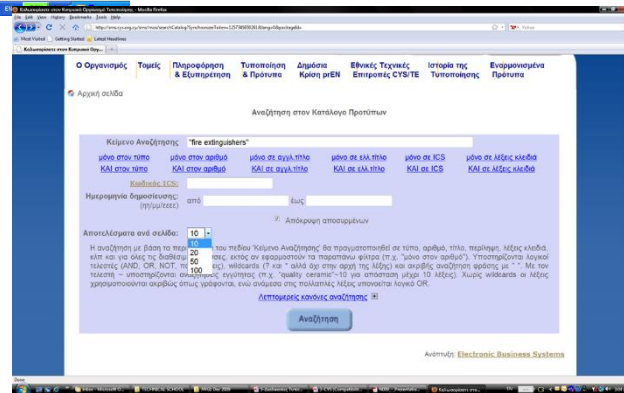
Καλωσορίσατε στον Κυπριακό Οργανισμό Τυποποίησης - Mozilla Firefox
File Edit View History Bookmarks Tools Help
Yahoo
Most Visited Getting Started Latest Headlines
Καλωσορίσατε στον Κυπριακό Οργ...

Ο Οργανισμός | Τομείς | Πληροφόρηση & Εξυπηρέτηση | Τυποποίηση & Πρότυπα | Δημόσια Κρίση prEN | Εθνικές Τεχνικές Επιτροπές CYS/TE | Ιστορία της Τυποποίησης | Εναρμονισμένα Πρότυπα

Αρχική σελίδα

Αναζήτηση στον Κατάλογο Προτύπων

Κείμενο Αναζήτησης "fire extinguishers"

μόνο στον τύπο | μόνο στον αριθμό | μόνο σε αγγλ.τίτλο | μόνο σε ελλ.τίτλο | μόνο σε ICS | μόνο σε λέξεις κλειδιά
ΚΑΙ στον τύπο | ΚΑΙ στον αριθμό | ΚΑΙ σε αγγλ.τίτλο | ΚΑΙ σε ελλ.τίτλο | ΚΑΙ σε ICS | ΚΑΙ σε λέξεις κλειδιά

Κωδικός ICS:

Ημερομηνία δημοσίευσης: (ηη/μμ/εεεε) από έως

Απόκρυψη αποσυρμένων

Αποτελέσματα ανά σελίδα: 10
10
20
50
100

Η αναζήτηση με βάση τα περι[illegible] του πεδίου 'Κείμενο Αναζήτησης' θα πραγματοποιηθεί σε τύπο, αριθμό, τίτλο, περίληψη, λέξεις κλειδιά, κλπ και για όλες τις διαθέσιμ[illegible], εκτός αν εφαρμοστούν τα παραπάνω φίλτρα (π.χ. "μόνο στον αριθμό"). Υποστηρίζονται λογικοί τελεστές (AND, OR, NOT, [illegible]), wildcards (? και * αλλά όχι στην αρχή της λέξης) και ακριβής αναζήτηση φράσης με " ". Με τον τελεστή ~ υποστηρίζονται αναζητήσεις εγγύτητας (π.χ. "quality ceramic"~10 για απόσταση μέχρι 10 λέξεις). Χωρίς wildcards οι λέξεις χρησιμοποιούνται ακριβώς όπως γράφονται, ενώ ανάμεσα στις πολλαπλές λέξεις υπονοείται λογικό OR.

Λεπτομερείς κανόνες αναζήτησης

Αναζήτηση

Ανάπτυξη: Electronic Business Systems